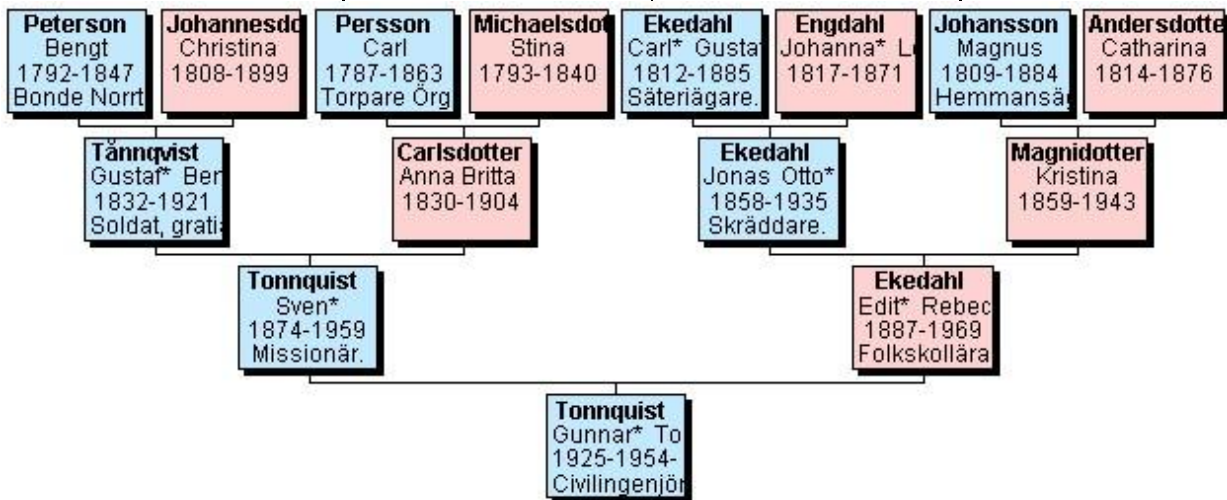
Peterson
Bengt
1792-1847
Bonde Norrt

Johannesdo
Christina
1808-1899

Persson
Carl
1787-1863
Torpare Örg

Michaelsdot
Stina
1793-1840

Ekedahl
Carl* Gusta
1812-1885
Säteriägare.

Engdahl
Johanna* L
1817-1871

Johansson
Magnus
1809-1884
Hemmansä

Andersdotte
Catharina
1814-1876

Tännqvist
Gustaf* Ber
1832-1921
Soldat, grati

Carlsdotter
Anna Britta
1830-1904

Ekedahl
Jonas Otto*
1858-1935
Skräddare.

Magnidotter
Kristina
1859-1943

Tonnquist
Sven*
1874-1959
Missionär.

Ekedahl
Edit* Rebec
1887-1969
Folkskollära

Tonnquist
Gunnar* To
1925-1954-
Civilingenjör